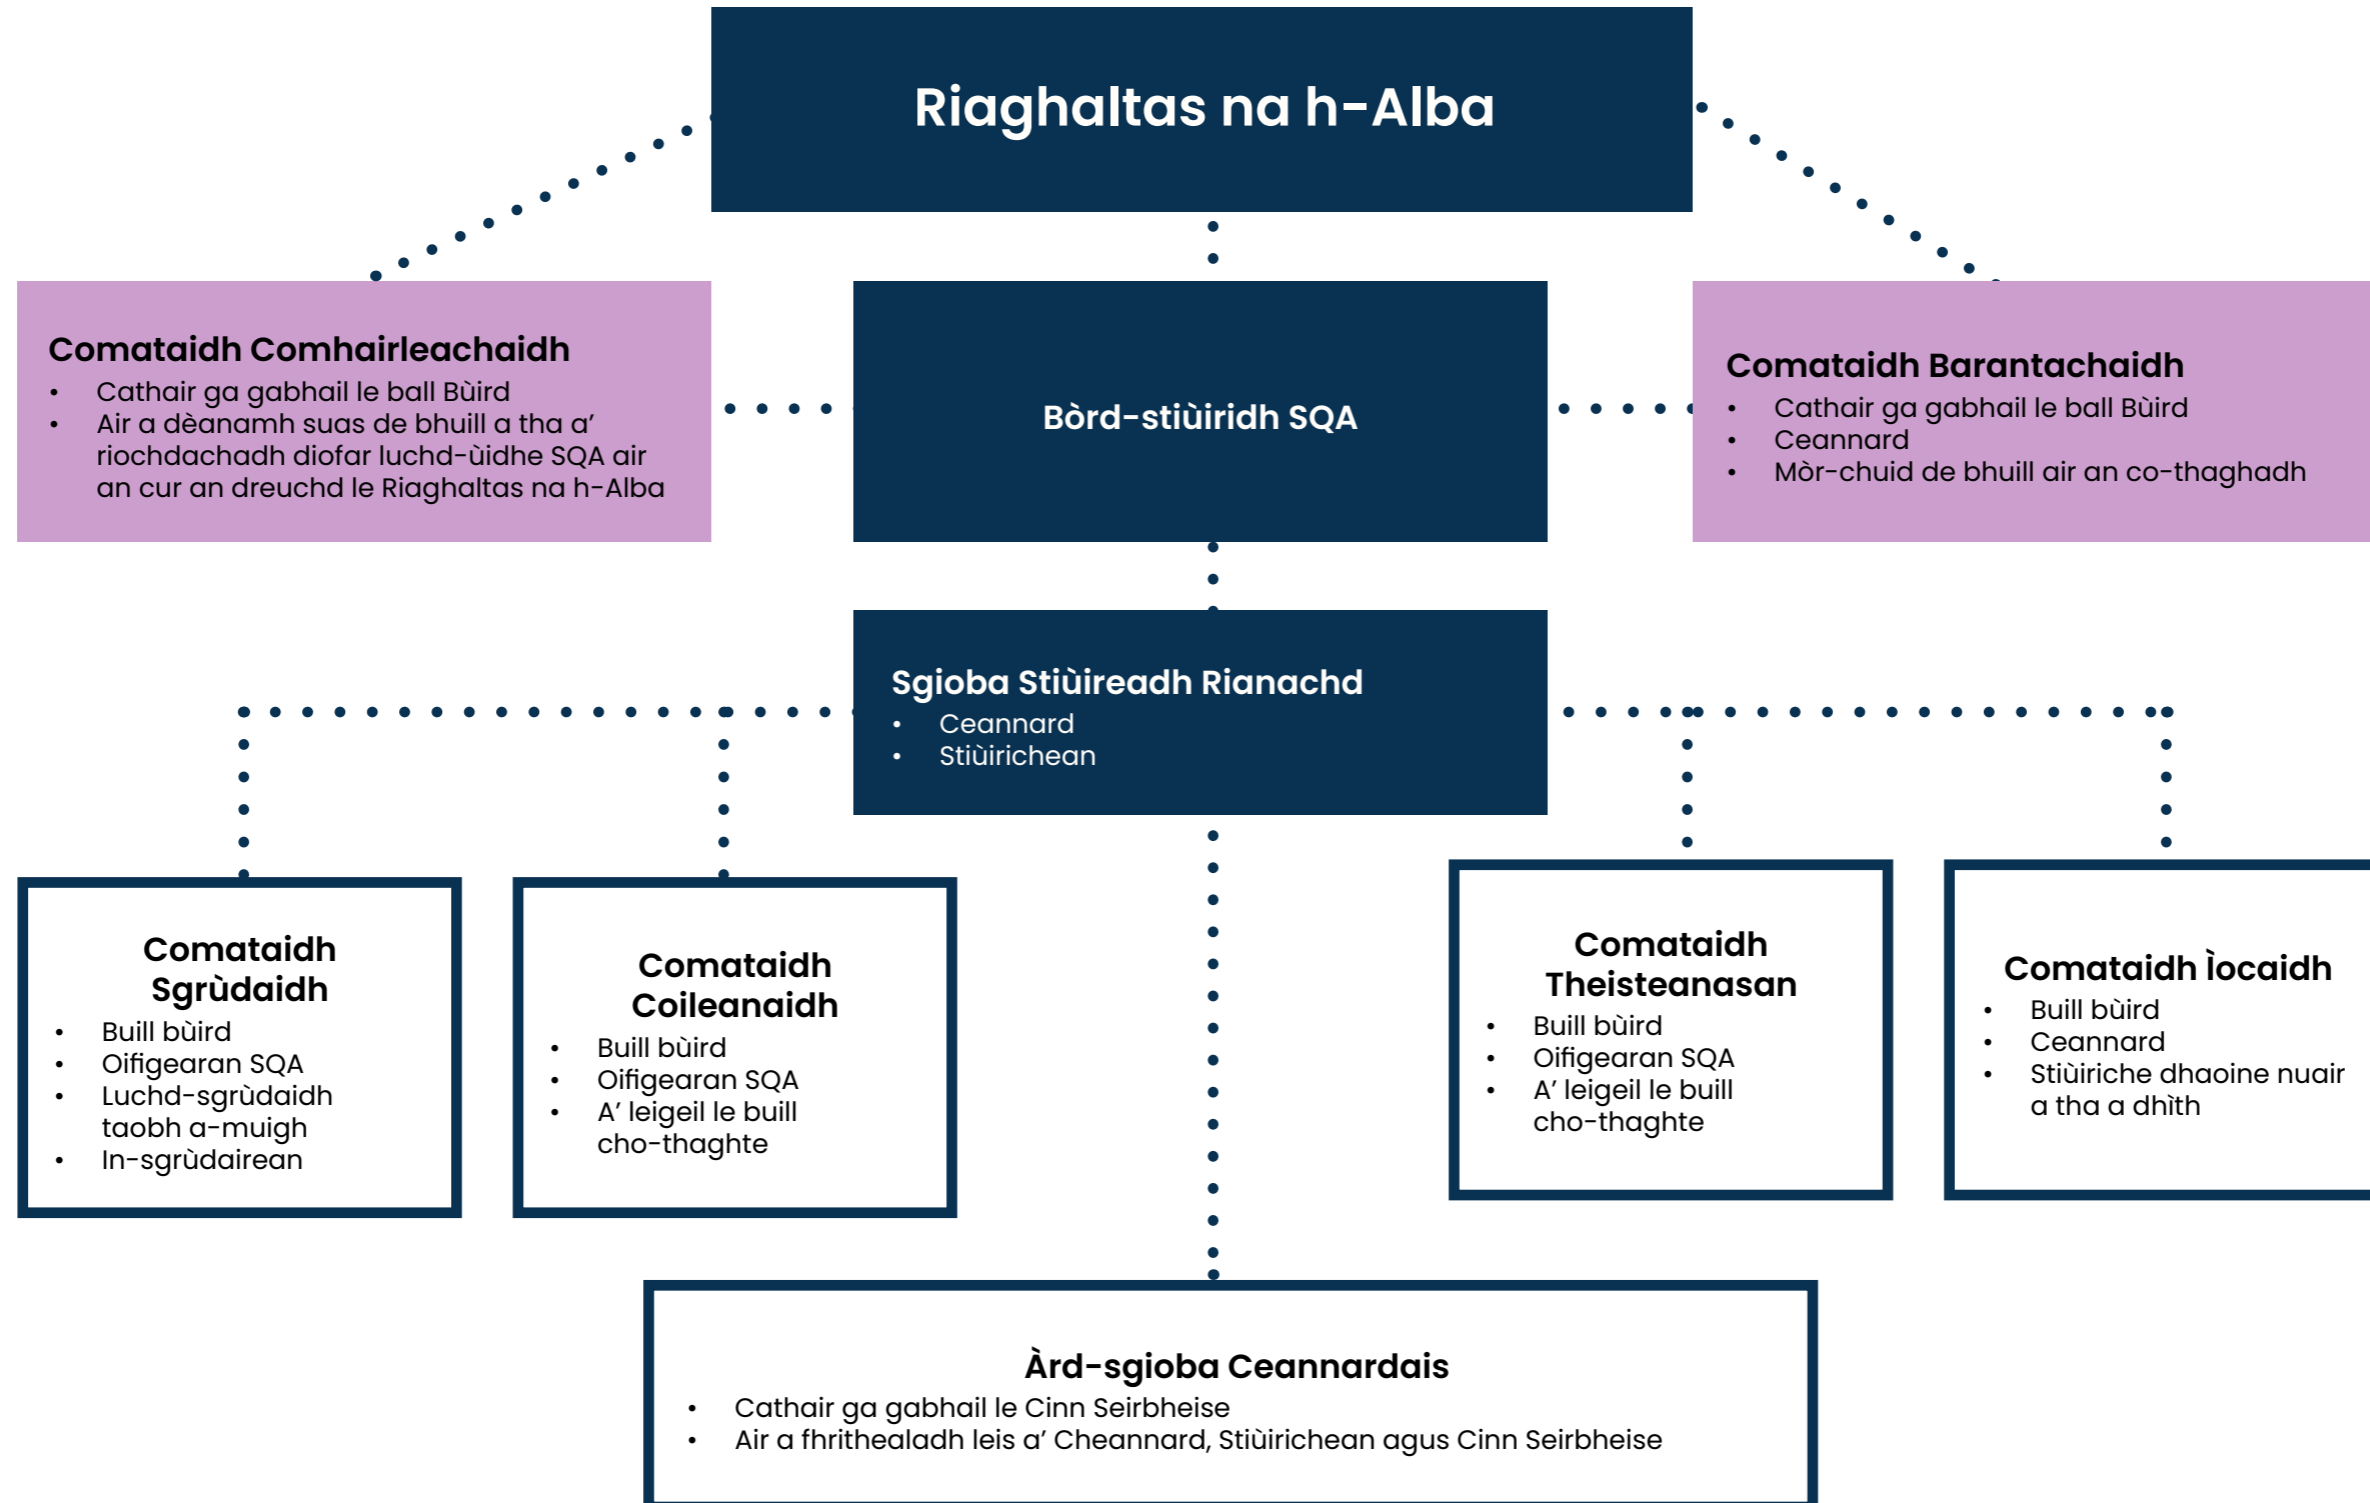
Riaghaltas na h-Alba

Comataidh Comhairleachaidh
- Cathair ga gabhail le ball Bùird
- Air a dèanamh suas de bhuill a tha a' riochdachadh diofar luchd-ùidhe SQA air an cur an dreuchd le Riaghaltas na h-Alba

Bòrd-stiùiridh SQA

Comataidh Barantachaidh
- Cathair ga gabhail le ball Bùird
- Ceannard
- Mòr-chuid de bhuill air an co-thaghadh

Sgioba Stiùireadh Rianachd
- Ceannard
- Stiùirichean

Comataidh Sgrùdaidh
- Buill bùird
- Oifigearan SQA
- Luchd-sgrùdaidh taobh a-muigh
- In-sgrùdairean

Comataidh Coileanaidh
- Buill bùird
- Oifigearan SQA
- A' leigeil le buill cho-thaghte

Comataidh Theisteanasan
- Buill bùird
- Oifigearan SQA
- A' leigeil le buill cho-thaghte

Comataidh Ìocaidh
- Buill bùird
- Ceannard
- Stiùiriche dhaoine nuair a tha a dhìth

Àrd-sgioba Ceannardais
- Cathair ga gabhail le Cinn Seirbheise
- Air a fhrithealadh leis a' Cheannard, Stiùirichean agus Cinn Seirbheise